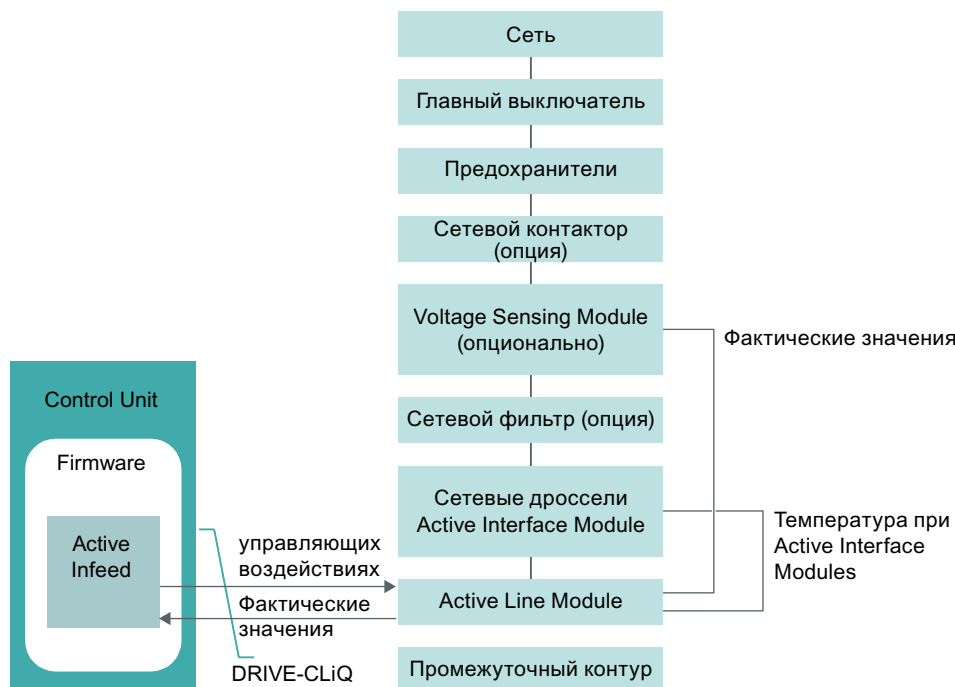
Сеть

Главный выключатель

Предохранители

Сетевой контактор (опция)

Voltage Sensing Module (опционально)

Фактические значения

Сетевой фильтр (опция)

Сетевые дроссели Active Interface Module

Температура при Active Interface Modules

Active Line Module

Промежуточный контур

Control Unit

Firmware

Active Infeed

управляющих воздействиях

Фактические значения

DRIVE-CLiQ